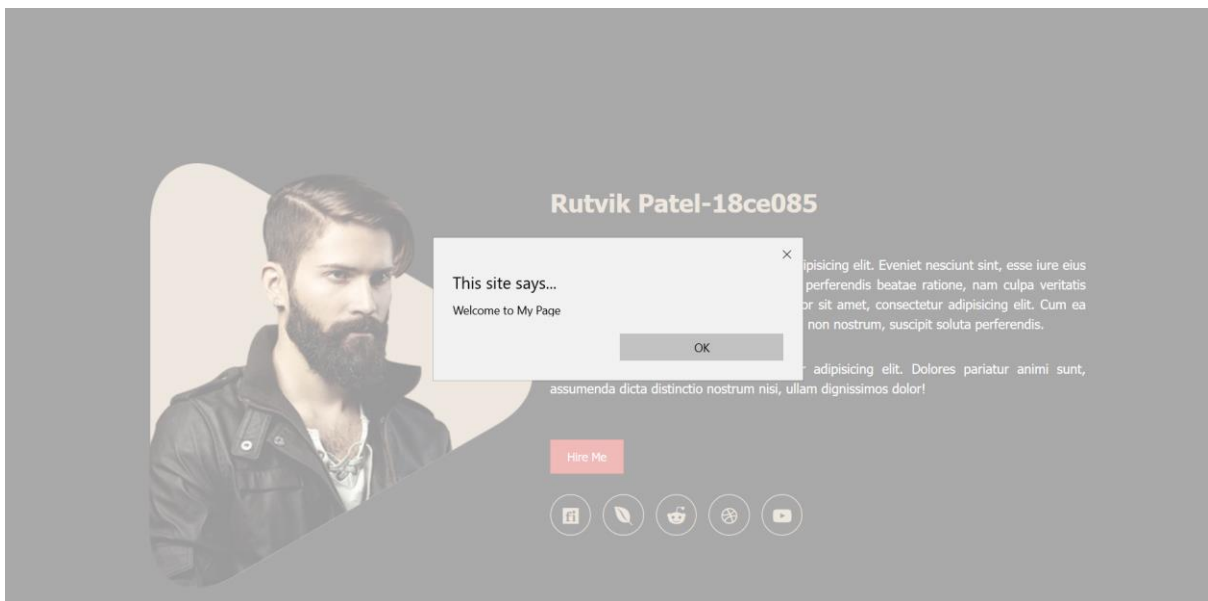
Rutvik Patel-18ce085

×

This site says...

Welcome to My Page

OK

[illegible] adipisicing elit. Eveniet nesciunt sint, esse iure eius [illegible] perferendis beatae ratione, nam culpa veritatis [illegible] or sit amet, consectetur adipisicing elit. Cum ea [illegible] non nostrum, suscipit soluta perferendis.

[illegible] r adipisicing elit. Dolores pariatur animi sunt, assumenda dicta distinctio nostrum nisi, ullam dignissimos dolor!

Hire Me